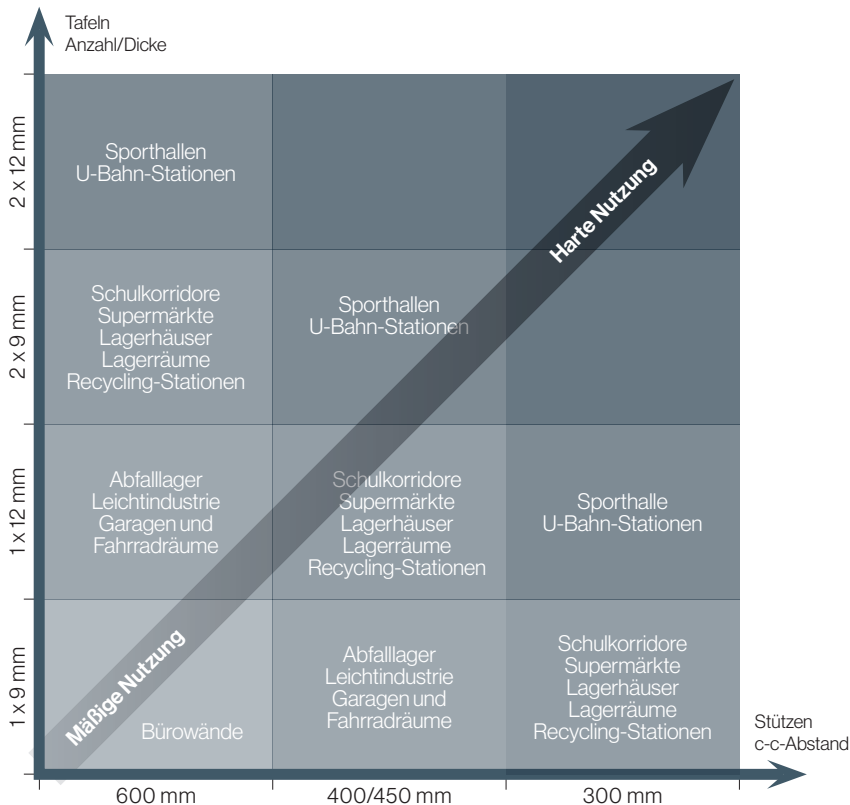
Tafeln
Anzahl/Dicke

2 x 12 mm

Sporthallen
U-Bahn-Stationen

Harte Nutzung

2 x 9 mm

Schulkorridore
Supermärkte
Lagerhäuser
Lagerräume
Recycling-Stationen

Sporthallen
U-Bahn-Stationen

1 x 12 mm

Abfalllager
Leichtindustrie
Garagen und
Fahrradräume

Schulkorridore
Supermärkte
Lagerhäuser
Lagerräume
Recycling-Stationen

Sporthalle
U-Bahn-Stationen

1 x 9 mm

Mäßige Nutzung

Bürowände

Abfalllager
Leichtindustrie
Garagen und
Fahrradräume

Schulkorridore
Supermärkte
Lagerhäuser
Lagerräume
Recycling-Stationen

Stützen
c-c-Abstand

600 mm

400/450 mm

300 mm